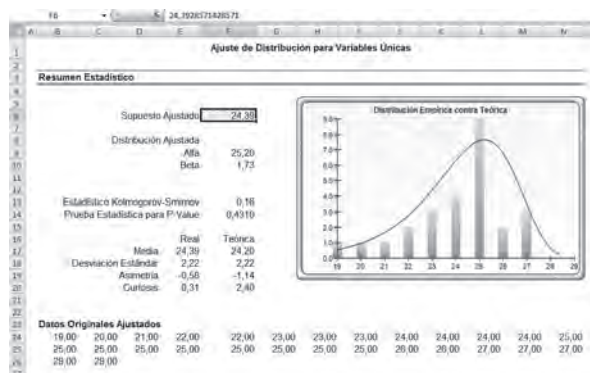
F6 | fx | 24,3928571428571

| A | B | C | D | E | F | G | H | I | J | K | L | M | N |
|---|---|---|---|---|---|---|---|---|---|---|---|---|---|

Ajuste de Distribución para Variables Únicas

Resumen Estadístico

Supuesto Ajustado 24,39

Distribución Ajustada
Alfa 25,20
Beta 1,73

Estadístico Kolmogorov-Smirnov 0,16
Prueba Estadística para P-Value 0,4310

| | Real | Teórica |
|---|---|---|
| Media | 24,39 | 24,20 |
| Desviación Estándar | 2,22 | 2,22 |
| Asimetría | -0,58 | -1,14 |
| Curtosis | 0,31 | 2,40 |

Distribución Empírica contra Teórica
9,0
8,0
7,0
6,0
5,0
4,0
3,0
2,0
1,0
0,0
19 20 21 22 23 24 25 26 27 28 29

Datos Originales Ajustados

| 19,00 | 20,00 | 21,00 | 22,00 | 22,00 | 23,00 | 23,00 | 23,00 | 24,00 | 24,00 | 24,00 | 24,00 | 25,00 |
|---|---|---|---|---|---|---|---|---|---|---|---|---|
| 25,00 | 25,00 | 25,00 | 25,00 | 25,00 | 25,00 | 25,00 | 26,00 | 26,00 | 26,00 | 27,00 | 27,00 | 27,00 |
| 28,00 | 28,00 | | | | | | | | | | | |